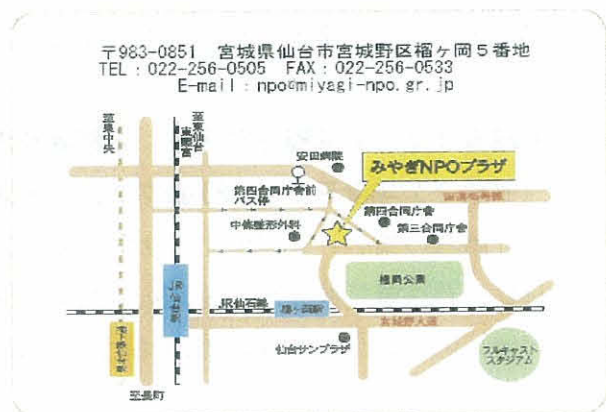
〒983-0851　宮城県仙台市宮城野区榴ヶ岡５番地
TEL：022-256-0505　FAX：022-256-0533
E-mail：npo@miyagi-npo.gr.jp

至泉中央

至東照宮・東仙台

安田病院

みやぎNPOプラザ

第四合同庁舎前バス停

中俣整形外科

第四合同庁舎

第三合同庁舎

榴岡公園

JR仙台駅

JR仙石線

榴ヶ岡駅

宮城野大通

仙台サンプラザ

フルキャストスタジアム

地下鉄仙台駅

至長町